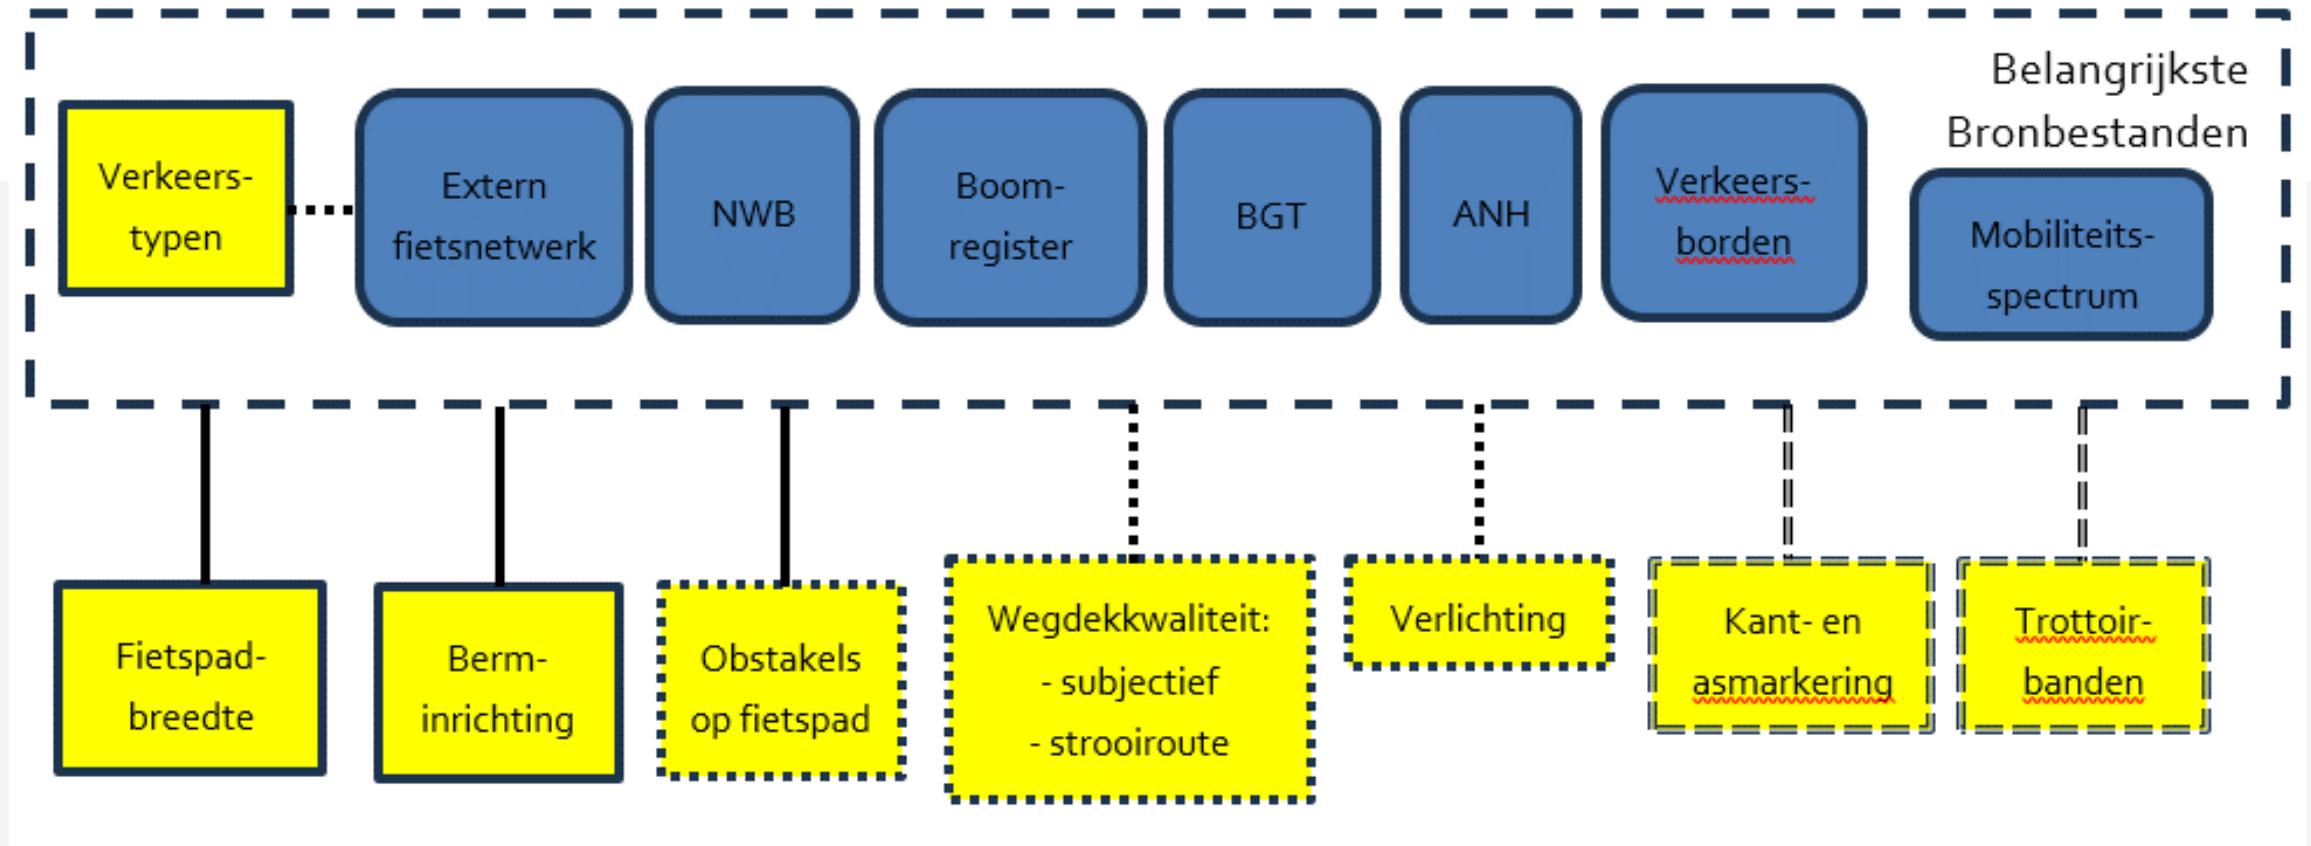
Belangrijkste Bronbestanden

Verkeers- typen

Extern fietsnetwerk

NWB

Boom- register

BGT

ANH

Verkeers- borden

Mobiliteits- spectrum

Fietspad- breedte

Berm- inrichting

Obstakels op fietspad

Wegdekkwaliteit:
- subjectief
- strooiroute

Verlichting

Kant- en asmarkering

Trottoir- banden